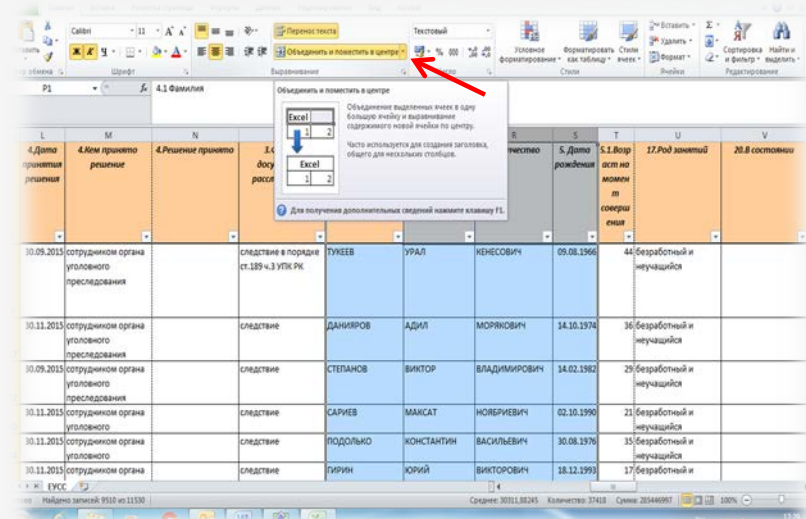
Calibri 11 A A
Перенос текста
Текстовый
Вставить
Удалить
Формат
Σ
Сортировка и фильтр
Найти и выделить
Буфер обмена
Шрифт
Выравнивание
Объединить и поместить в центре
Условное форматирование
Форматировать как таблицу
Стили ячеек
Стили
Ячейки
Редактирование

P1 fx 4.1 Фамилия

Объединить и поместить в центре
Объединение выделенных ячеек в одну большую ячейку и выравнивание содержимого новой ячейки по центру.
Часто используется для создания заголовка, общего для нескольких столбцов.
Excel 1 2
Excel 1 2
Для получения дополнительных сведений нажмите клавишу F1.

| L | M | N | O | P | Q | R | S | T | U | V |
|---|---|---|---|---|---|---|---|---|---|---|
| 4.Дата принятия решения | 4.Кем принято решение | 4.Решение принято | 4.С... доку... рассл... | | | ...чество | 5. Дата рождения | 5.1.Возраст на момент совершения | 17.Род занятий | 20.В состоянии |
| 30.09.2015 | сотрудником органа уголовного преследования | | следствие в порядке ст.189 ч.3 УПК РК | ТУКЕЕВ | УРАЛ | КЕНЕСОВИЧ | 09.08.1966 | 44 | безработный и неучащийся | |
| 30.11.2015 | сотрудником органа уголовного преследования | | следствие | ДАНИЯРОВ | АДИЛ | МОРЯКОВИЧ | 14.10.1974 | 36 | безработный и неучащийся | |
| 30.09.2015 | сотрудником органа уголовного преследования | | следствие | СТЕПАНОВ | ВИКТОР | ВЛАДИМИРОВИЧ | 14.02.1982 | 29 | безработный и неучащийся | |
| 30.11.2015 | сотрудником органа уголовного | | следствие | САРИЕВ | МАКСАТ | НОЯБРИЕВИЧ | 02.10.1990 | 21 | безработный и неучащийся | |
| 30.11.2015 | сотрудником органа уголовного | | следствие | ПОДОЛЬКО | КОНСТАНТИН | ВАСИЛЬЕВИЧ | 30.08.1976 | 35 | безработный и неучащийся | |
| 30.11.2015 | сотрудником органа | | следствие | ГИРИН | ЮРИЙ | ВИКТОРОВИЧ | 18.12.1993 | 17 | безработный и | |

ЕУСС
Найдено записей: 9510 из 11530
Среднее: 30311,88245 Количество: 37418 Сумма: 285446997 100%